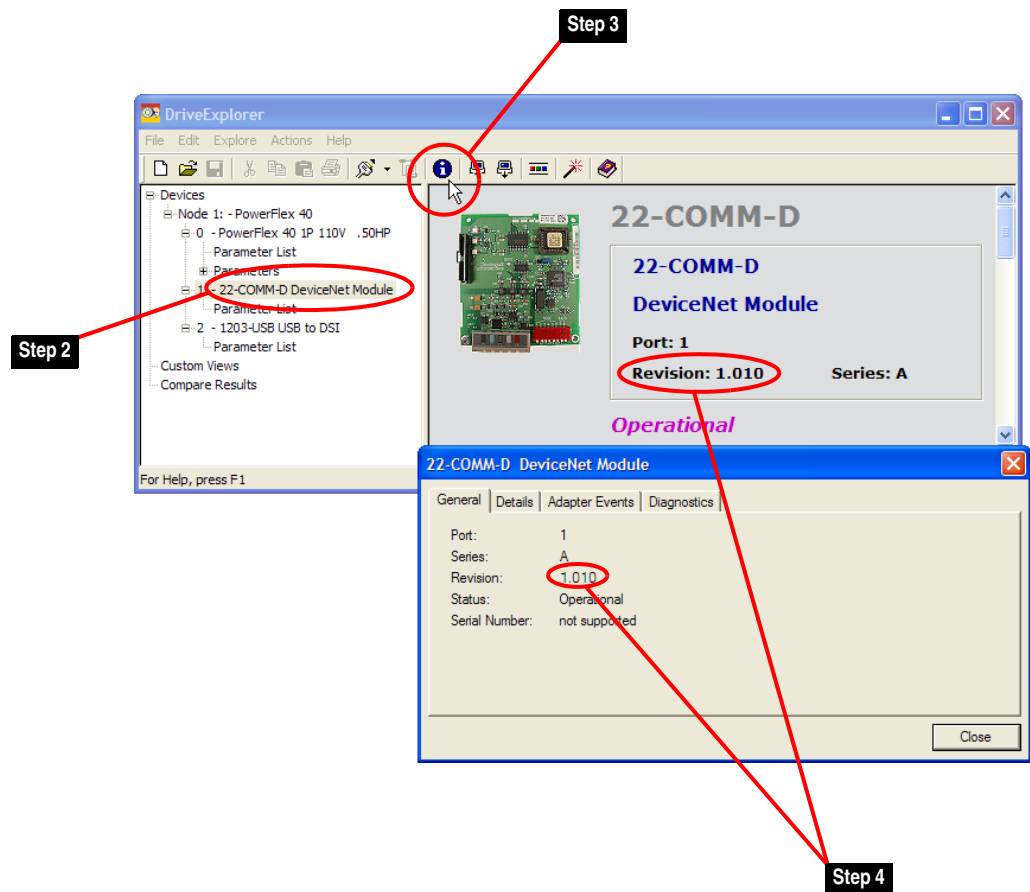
Step 3

DriveExplorer

File Edit Explore Actions Help

Devices
Node 1: - PowerFlex 40
0 - PowerFlex 40 1P 110V .50HP
Parameter List
Parameters
1 - 22-COMM-D DeviceNet Module
Parameter List
2 - 1203-USB USB to DSI
Parameter List
Custom Views
Compare Results

Step 2

For Help, press F1

22-COMM-D

22-COMM-D
DeviceNet Module
Port: 1
Revision: 1.010 Series: A

Operational

22-COMM-D DeviceNet Module

General | Details | Adapter Events | Diagnostics

| | |
|---|---|
| Port: | 1 |
| Series: | A |
| Revision: | 1.010 |
| Status: | Operational |
| Serial Number: | not supported |

Close

Step 4